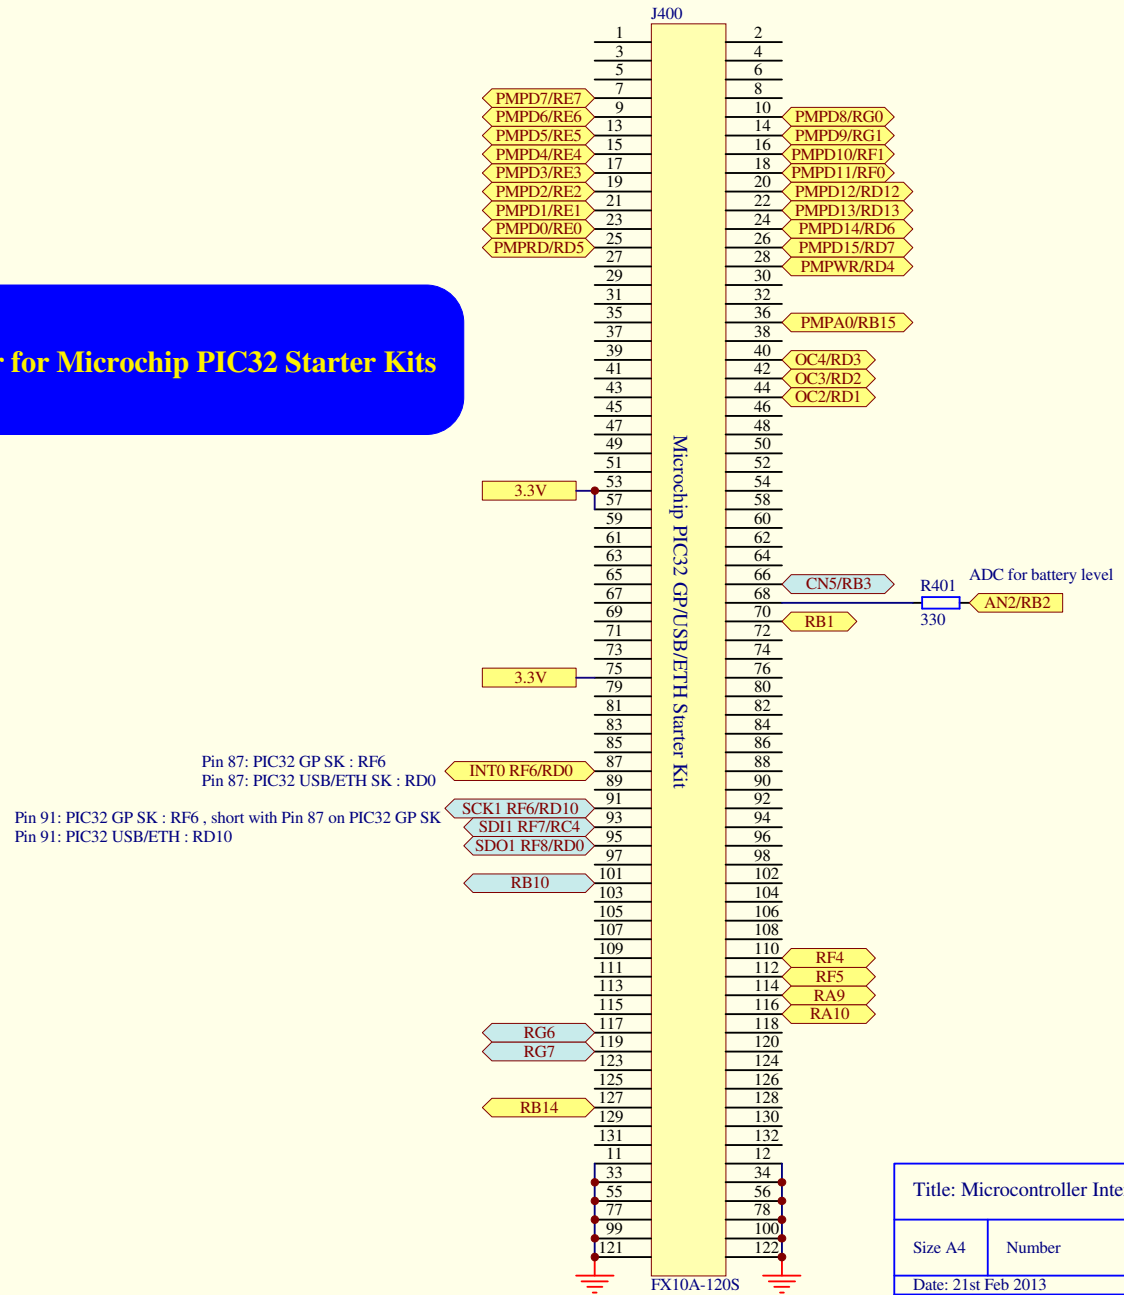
J400

r for Microchip PIC32 Starter Kits

Microchip PIC32 GP/USB/ETH Starter Kit

| Left label | Pin | Pin | Right label |
|---|---|---|---|
| | 1 | 2 | |
| | 3 | 4 | |
| | 5 | 6 | |
| | 7 | 8 | |
| PMPD7/RE7 | 9 | 10 | PMPD8/RG0 |
| PMPD6/RE6 | 13 | 14 | PMPD9/RG1 |
| PMPD5/RE5 | 15 | 16 | PMPD10/RF1 |
| PMPD4/RE4 | 17 | 18 | PMPD11/RF0 |
| PMPD3/RE3 | 19 | 20 | PMPD12/RD12 |
| PMPD2/RE2 | 21 | 22 | PMPD13/RD13 |
| PMPD1/RE1 | 23 | 24 | PMPD14/RD6 |
| PMPD0/RE0 | 25 | 26 | PMPD15/RD7 |
| PMPRD/RD5 | 27 | 28 | PMPWR/RD4 |
| | 29 | 30 | |
| | 31 | 32 | |
| | 35 | 36 | PMPA0/RB15 |
| | 37 | 38 | |
| | 39 | 40 | OC4/RD3 |
| | 41 | 42 | OC3/RD2 |
| | 43 | 44 | OC2/RD1 |
| | 45 | 46 | |
| | 47 | 48 | |
| | 49 | 50 | |
| | 51 | 52 | |
| 3.3V | 53 | 54 | |
| | 57 | 58 | |
| | 59 | 60 | |
| | 61 | 62 | |
| | 63 | 64 | |
| | 65 | 66 | CN5/RB3 |
| | 67 | 68 | |
| | 69 | 70 | |
| | 71 | 72 | RB1 |
| | 73 | 74 | |
| 3.3V | 75 | 76 | |
| | 79 | 80 | |
| | 81 | 82 | |
| | 83 | 84 | |
| | 85 | 86 | |
| INT0 RF6/RD0 | 87 | 88 | |
| | 89 | 90 | |
| SCK1 RF6/RD10 | 91 | 92 | |
| SDI1 RF7/RC4 | 93 | 94 | |
| SDO1 RF8/RD0 | 95 | 96 | |
| | 97 | 98 | |
| RB10 | 101 | 102 | |
| | 103 | 104 | |
| | 105 | 106 | |
| | 107 | 108 | |
| | 109 | 110 | RF4 |
| | 111 | 112 | RF5 |
| | 113 | 114 | RA9 |
| | 115 | 116 | RA10 |
| | 117 | 118 | |
| RG6 | 119 | 120 | |
| RG7 | 123 | 124 | |
| | 125 | 126 | |
| RB14 | 127 | 128 | |
| | 129 | 130 | |
| | 131 | 132 | |
| | 11 | 12 | |
| | 33 | 34 | |
| | 55 | 56 | |
| | 77 | 78 | |
| | 99 | 100 | |
| | 121 | 122 | |

R401
330
ADC for battery level
AN2/RB2

Pin 87: PIC32 GP SK : RF6
Pin 87: PIC32 USB/ETH SK : RD0

Pin 91: PIC32 GP SK : RF6 , short with Pin 87 on PIC32 GP SK
Pin 91: PIC32 USB/ETH : RD10

FX10A-120S

Title: Microcontroller Inte
Size A4
Number
Date: 21st Feb 2013